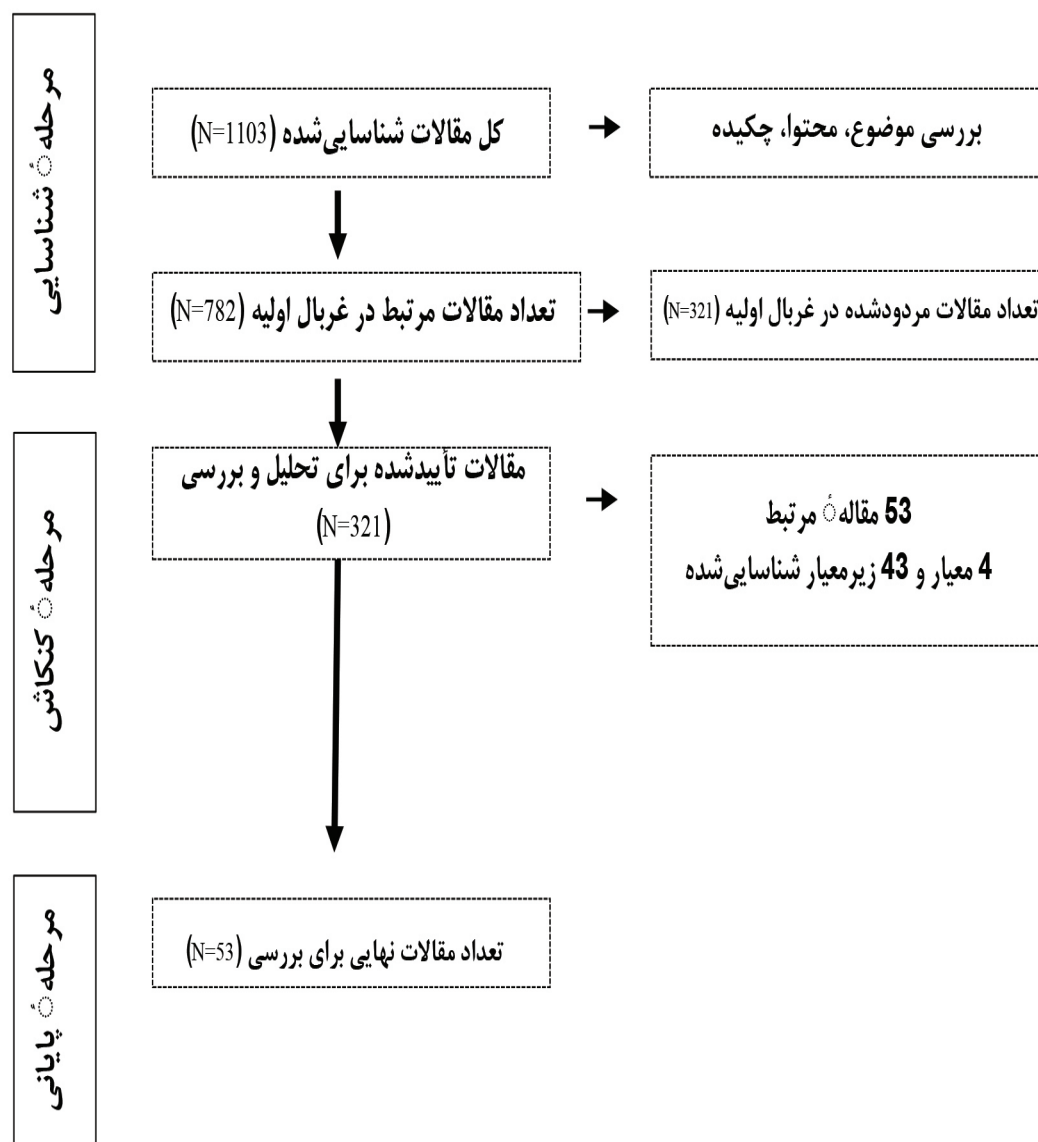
مرحلهٔ شناسایی

کل مقالات شناسایی‌شده (N=1103)

بررسی موضوع، محتوا، چکیده

تعداد مقالات مرتبط در غربال اولیه (N=782)

تعداد مقالات مردودشده در غربال اولیه (N=321

مرحلهٔ کنکاش

مقالات تأییدشده برای تحلیل و بررسی (N=321)

53 مقالهٔ مرتبط
4 معیار و 43 زیرمعیار شناسایی‌شده

مرحلهٔ پایانی

تعداد مقالات نهایی برای بررسی (N=53)